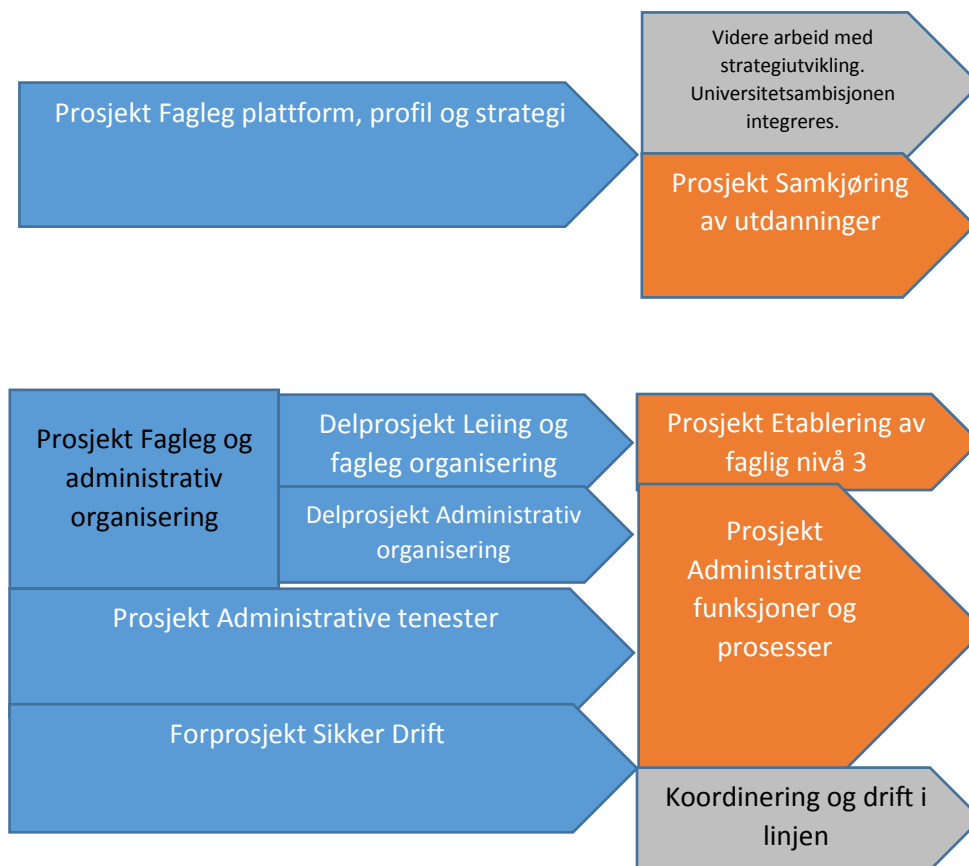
Prosjekt Fagleg plattform, profil og strategi

Videre arbeid med strategiutvikling. Universitetsambisjonen integreres.

Prosjekt Samkjøring av utdanninger

Prosjekt Fagleg og administrativ organisering

Delprosjekt Leiing og fagleg organisering

Delprosjekt Administrativ organisering

Prosjekt Etablering av faglig nivå 3

Prosjekt Administrative funksjoner og prosesser

Prosjekt Administrative tenester

Forprosjekt Sikker Drift

Koordinering og drift i linjen